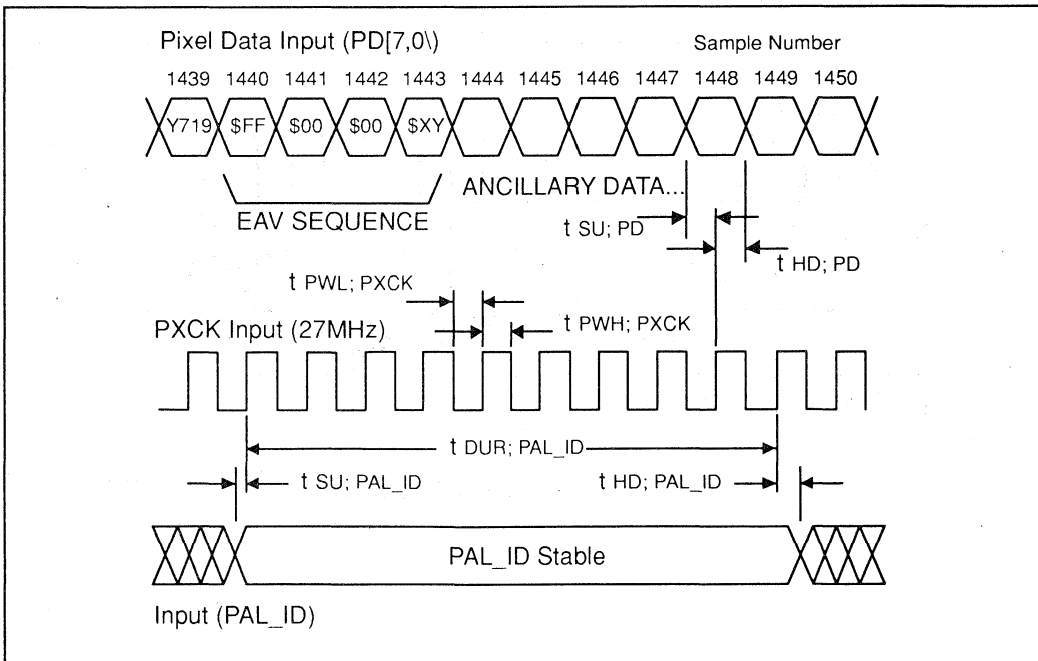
Pixel Data Input (PD[7,0\)

Sample Number

1439 1440 1441 1442 1443 1444 1445 1446 1447 1448 1449 1450

Y719 $FF $00 $00 $XY

ANCILLARY DATA...

EAV SEQUENCE

t SU; PD

t HD; PD

t PWL; PXCK

PXCK Input (27MHz)

t PWH; PXCK

t DUR; PAL_ID

t SU; PAL_ID

t HD; PAL_ID

PAL_ID Stable

Input (PAL_ID)